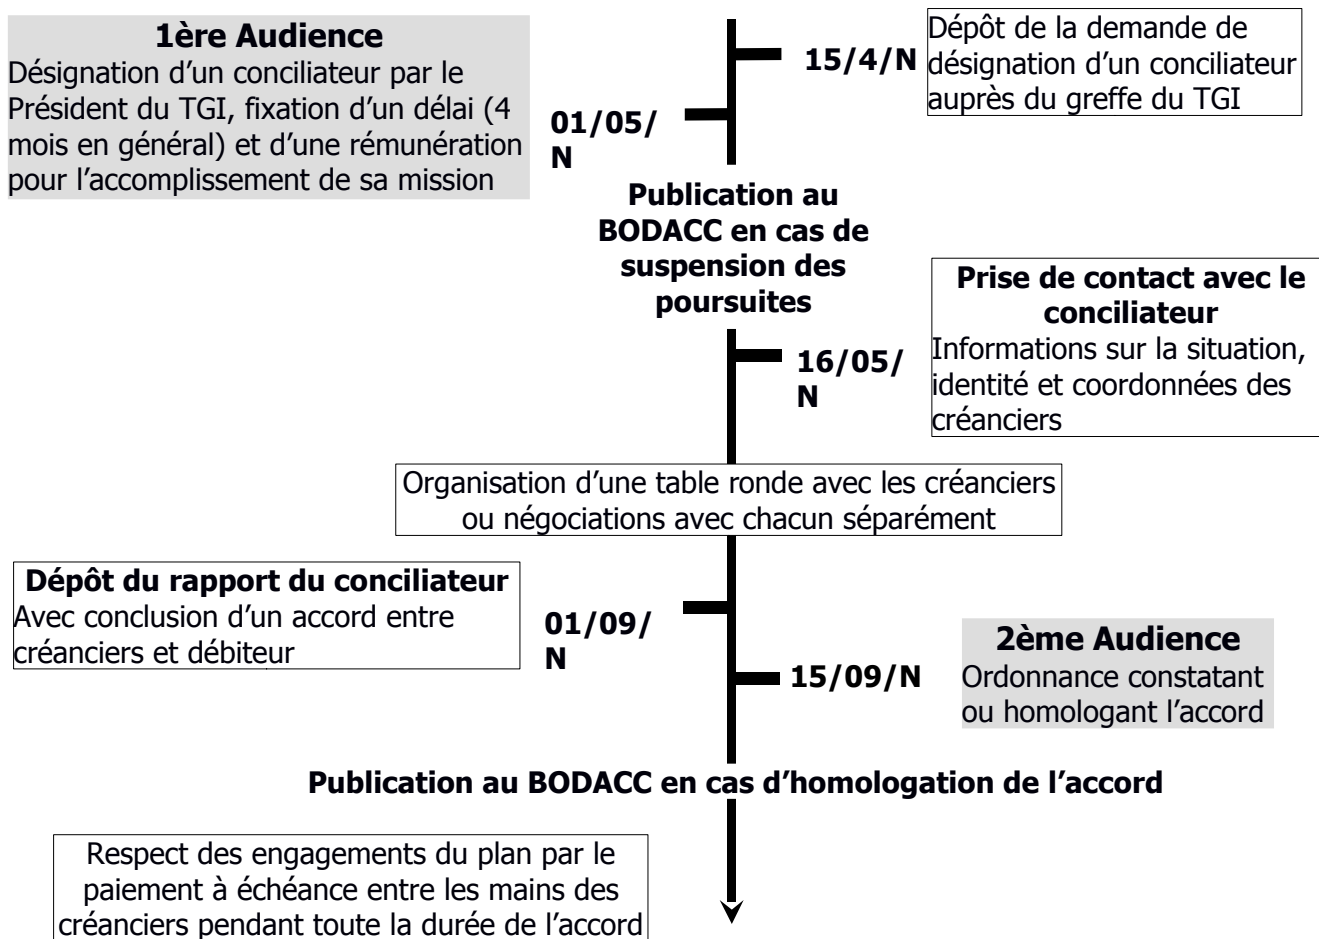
15/4/N

Dépôt de la demande de désignation d'un conciliateur auprès du greffe du TGI

01/05/N

1ère Audience
Désignation d'un conciliateur par le Président du TGI, fixation d'un délai (4 mois en général) et d'une rémunération pour l'accomplissement de sa mission

Publication au BODACC en cas de suspension des poursuites

16/05/N

Prise de contact avec le conciliateur
Informations sur la situation, identité et coordonnées des créanciers

Organisation d'une table ronde avec les créanciers ou négociations avec chacun séparément

01/09/N

Dépôt du rapport du conciliateur
Avec conclusion d'un accord entre créanciers et débiteur

15/09/N

2ème Audience
Ordonnance constatant ou homologant l'accord

Publication au BODACC en cas d'homologation de l'accord

Respect des engagements du plan par le paiement à échéance entre les mains des créanciers pendant toute la durée de l'accord